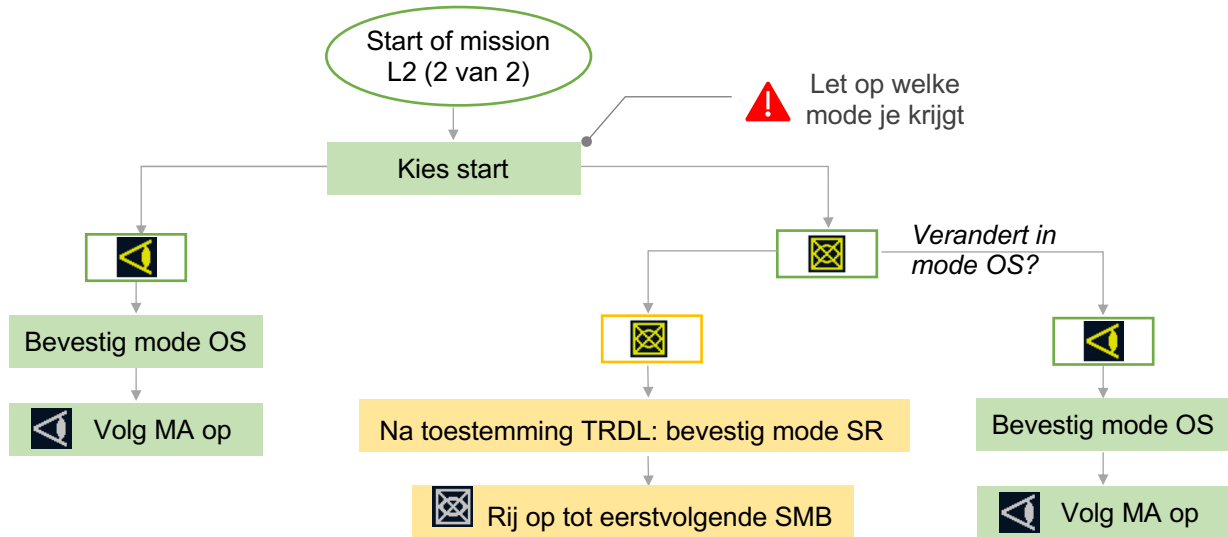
Start of mission L2 (2 van 2)

Let op welke mode je krijgt

Kies start

Verandert in mode OS?

Bevestig mode OS

Volg MA op

Na toestemming TRDL: bevestig mode SR

Rij op tot eerstvolgende SMB

Bevestig mode OS

Volg MA op